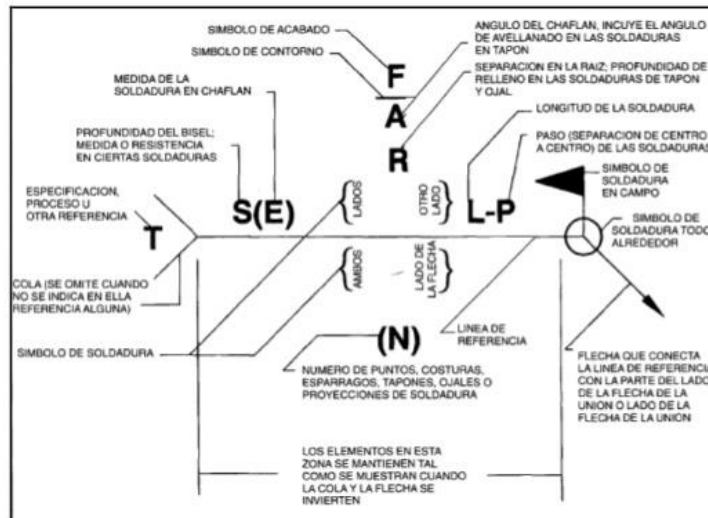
SIMBOLO DE ACABADO

SIMBOLO DE CONTORNO

ANGULO DEL CHAFLAN, INCUYE EL ANGULO DE AVELLANADO EN LAS SOLDADURAS EN TAPON

SEPARACION EN LA RAIZ; PROFUNDIDAD DE RELLENO EN LAS SOLDADURAS DE TAPON Y OJAL

MEDIDA DE LA SOLDADURA EN CHAFLAN

F

A

R

LONGITUD DE LA SOLDADURA

PROFUNDIDAD DEL BISEL; MEDIDA O RESISTENCIA EN CIERTAS SOLDADURAS

PASO (SEPARACION DE CENTRO A CENTRO) DE LAS SOLDADURAS

SIMBOLO DE SOLDADURA EN CAMPO

ESPECIFICACION, PROCESO U OTRA REFERENCIA

S(E)

LADOS

OTRO LADO

L-P

SIMBOLO DE SOLDADURA TODO ALREDEDOR

T

AMBOS

LADO DE LA FLECHA

COLA (SE OMITE CUANDO NO SE INDICA EN ELLA REFERENCIA ALGUNA)

(N)

LINEA DE REFERENCIA

SIMBOLO DE SOLDADURA

NUMERO DE PUNTOS, COSTURAS, ESPARRAGOS, TAPONES, OJALES O PROYECCIONES DE SOLDADURA

FLECHA QUE CONECTA LA LINEA DE REFERENCIA CON LA PARTE DEL LADO DE LA FLECHA DE LA UNION O LADO DE LA FLECHA DE LA UNION

LOS ELEMENTOS EN ESTA ZONA SE MANTIENEN TAL COMO SE MUESTRAN CUANDO LA COLA Y LA FLECHA SE INVIERTEN